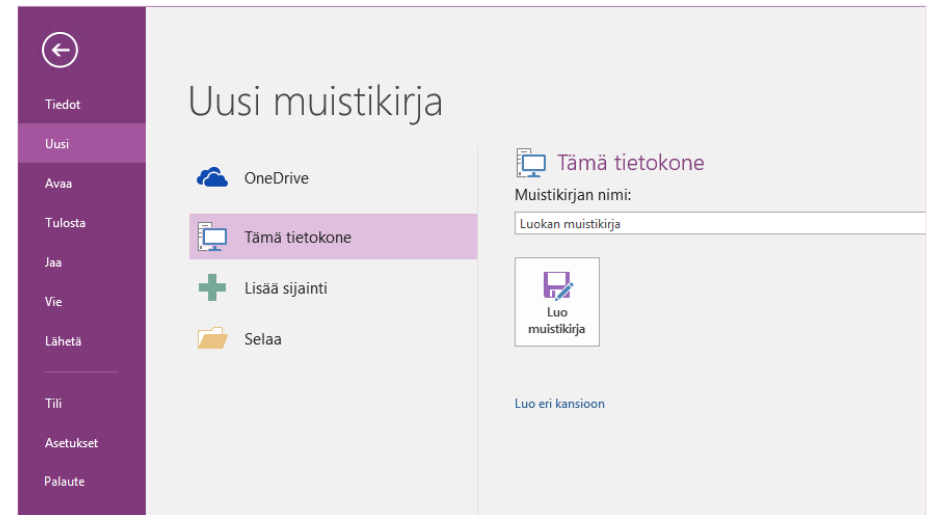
Tiedot
Uusi
Avaa
Tulosta
Jaa
Vie
Lähetä
Tili
Asetukset
Palaute

Uusi muistikirja

OneDrive
Tämä tietokone
Lisää sijainti
Selaa

Tämä tietokone
Muistikirjan nimi:
Luokan muistikirja
Luo muistikirja
Luo eri kansioon